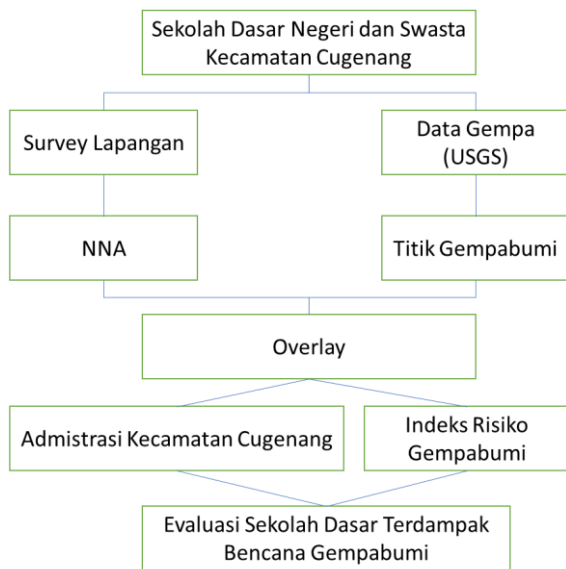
Sekolah Dasar Negeri dan Swasta Kecamatan Cugenang

Survey Lapangan

Data Gempa (USGS)

NNA

Titik Gempabumi

Overlay

Admistrasi Kecamatan Cugenang

Indeks Risiko Gempabumi

Evaluasi Sekolah Dasar Terdampak Bencana Gempabumi